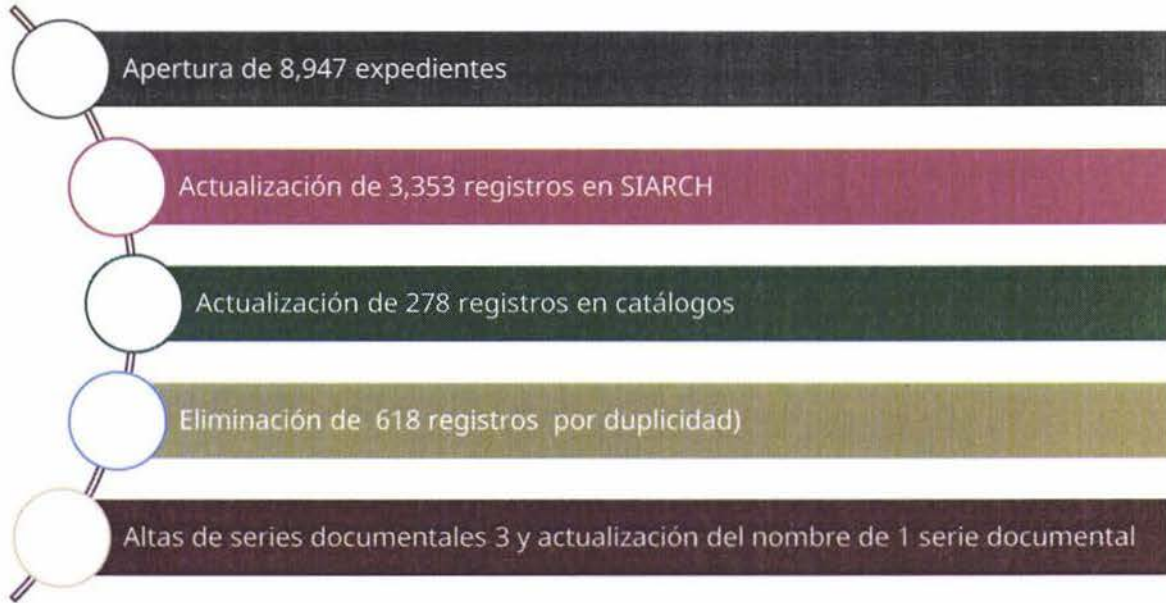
Apertura de 8,947 expedientes

Actualización de 3,353 registros en SIARCH

Actualización de 278 registros en catálogos

Eliminación de 618 registros por duplicidad)

Altas de series documentales 3 y actualización del nombre de 1 serie documental